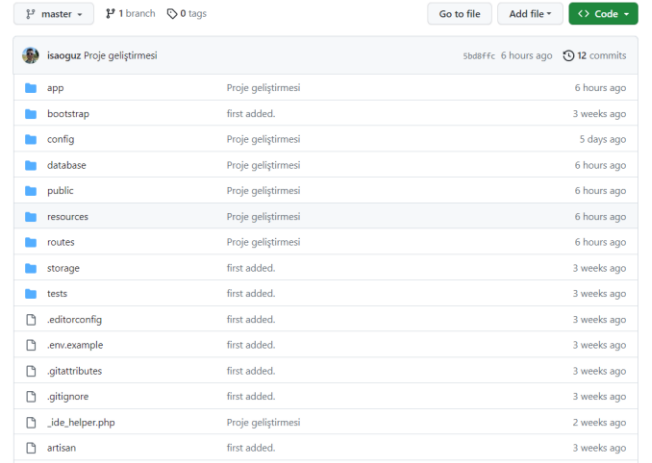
master 1 branch 0 tags

Go to file Add file Code

isaoguz Proje geliştirmesi 5bd8ffc 6 hours ago 12 commits

| | | |
|---|---|---|
| app | Proje geliştirmesi | 6 hours ago |
| bootstrap | first added. | 3 weeks ago |
| config | Proje geliştirmesi | 5 days ago |
| database | Proje geliştirmesi | 6 hours ago |
| public | Proje geliştirmesi | 6 hours ago |
| resources | Proje geliştirmesi | 6 hours ago |
| routes | Proje geliştirmesi | 6 hours ago |
| storage | first added. | 3 weeks ago |
| tests | first added. | 3 weeks ago |
| .editorconfig | first added. | 3 weeks ago |
| .env.example | first added. | 3 weeks ago |
| .gitattributes | first added. | 3 weeks ago |
| .gitignore | first added. | 3 weeks ago |
| _ide_helper.php | Proje geliştirmesi | 2 weeks ago |
| artisan | first added. | 3 weeks ago |